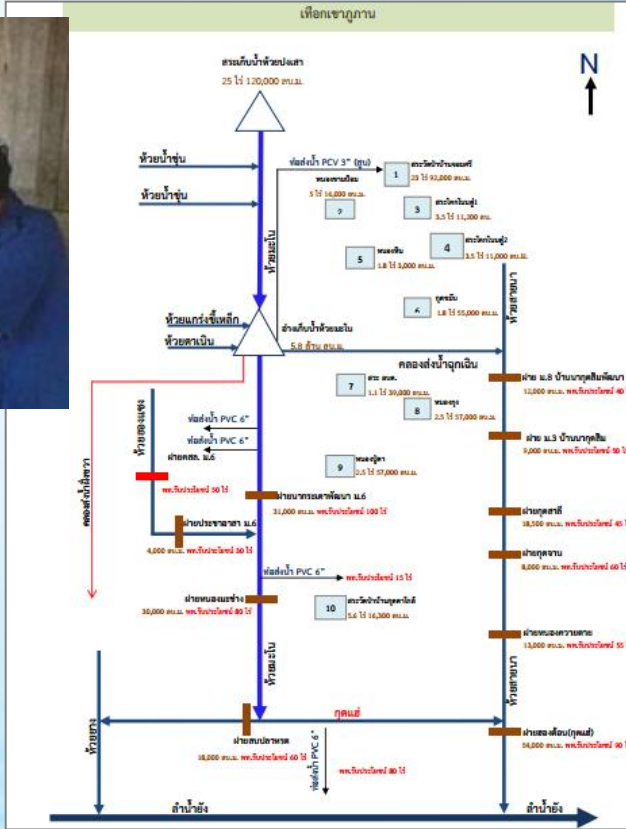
เทือกเขาภูพาน

N

สระเก็บน้ำห้วยปลาเสา
25 ไร่ 120,000 ลบ.ม.

ห้วยน้ำซุ่น
ห้วยน้ำซุ่น

ท่อส่งน้ำ PCV 3" (ยูบ)
1 สระวัดป่าบ้านจอมศรี 23 ไร่ 93,000 ลบ.ม.
หนองนาเม็ม 5 ไร่ 14,000 ลบ.ม.
7
3 สระวัดโนนสูง1 3.5 ไร่ 11,200 ลบ.
4 สระวัดโนนสูง2 3.5 ไร่ 11,000 ลบ.ม.
5 หนองซิม 1.8 ไร่ 3,000 ลบ.ม.
6 กุดซิม 1.8 ไร่ 15,000 ลบ.ม.

ห้วยยะไน
ห้วยสายบาตร

ห้วยแกร่งขี้เหล็ก
ห้วยตาเนิน
อ่างเก็บน้ำห้วยยะไน
5.8 ล้าน ลบ.ม.

คลองส่งน้ำฉุกเฉิน

7 สระ สปค. 1.1 ไร่ 20,000 ลบ.ม.
8 หนองตุง 2.5 ไร่ 57,000 ลบ.ม.

ฝาย ม.8 บ้านนากุดสิมพัฒนา
12,000 ลบ.ม. พท.รับประโยชน์ 40

ท่อส่งน้ำ PVC 6"
ท่อส่งน้ำ PVC 6"
ห้วยซองแมง
ฝายคสล. ม.6

คลองส่งน้ำลัดขวา

ฝาย ม.3 บ้านนากุดสิม
9,000 ลบ.ม. พท.รับประโยชน์ 50 ไร่

พท.รับประโยชน์ 50 ไร่
9 หนองปู่ตา 2.5 ไร่ 57,000 ลบ.ม.

ฝายนากระเดาพัฒนา ม.6
31,000 ลบ.ม. พท.รับประโยชน์ 100 ไร่

ฝายประชาอาสา ม.6
4,000 ลบ.ม. พท.รับประโยชน์ 30 ไร่

ฝายกุดสาลี
18,500 ลบ.ม. พท.รับประโยชน์ 45

ฝายกุดจาน
8,000 ลบ.ม. พท.รับประโยชน์ 60

ท่อส่งน้ำ PVC 6"
พท.รับประโยชน์ 15 ไร่

ฝายหนองแมงช้าง
30,000 ลบ.ม. พท.รับประโยชน์ 80 ไร่

10 สระวัดป่าบ้านกุดตาไก้ดี 5.6 ไร่ 16,300 ลบ.ม.

ฝายหนองควายตาย
13,000 ลบ.ม. พท.รับประโยชน์ 55

ห้วยยะไน
ห้วยสายบาตร

ห้วยยาง
กุดแฮ่

ฝายสบปลาหลด
18,000 ลบ.ม. พท.รับประโยชน์ 60 ไร่

ท่อส่งน้ำ PVC 6"
พท.รับประโยชน์ 80 ไร่

ฝายแสงเดือน(กุดแฮ่)
54,000 ลบ.ม. พท.รับประโยชน์ 90

ลำน้ำยัง
ลำน้ำยัง